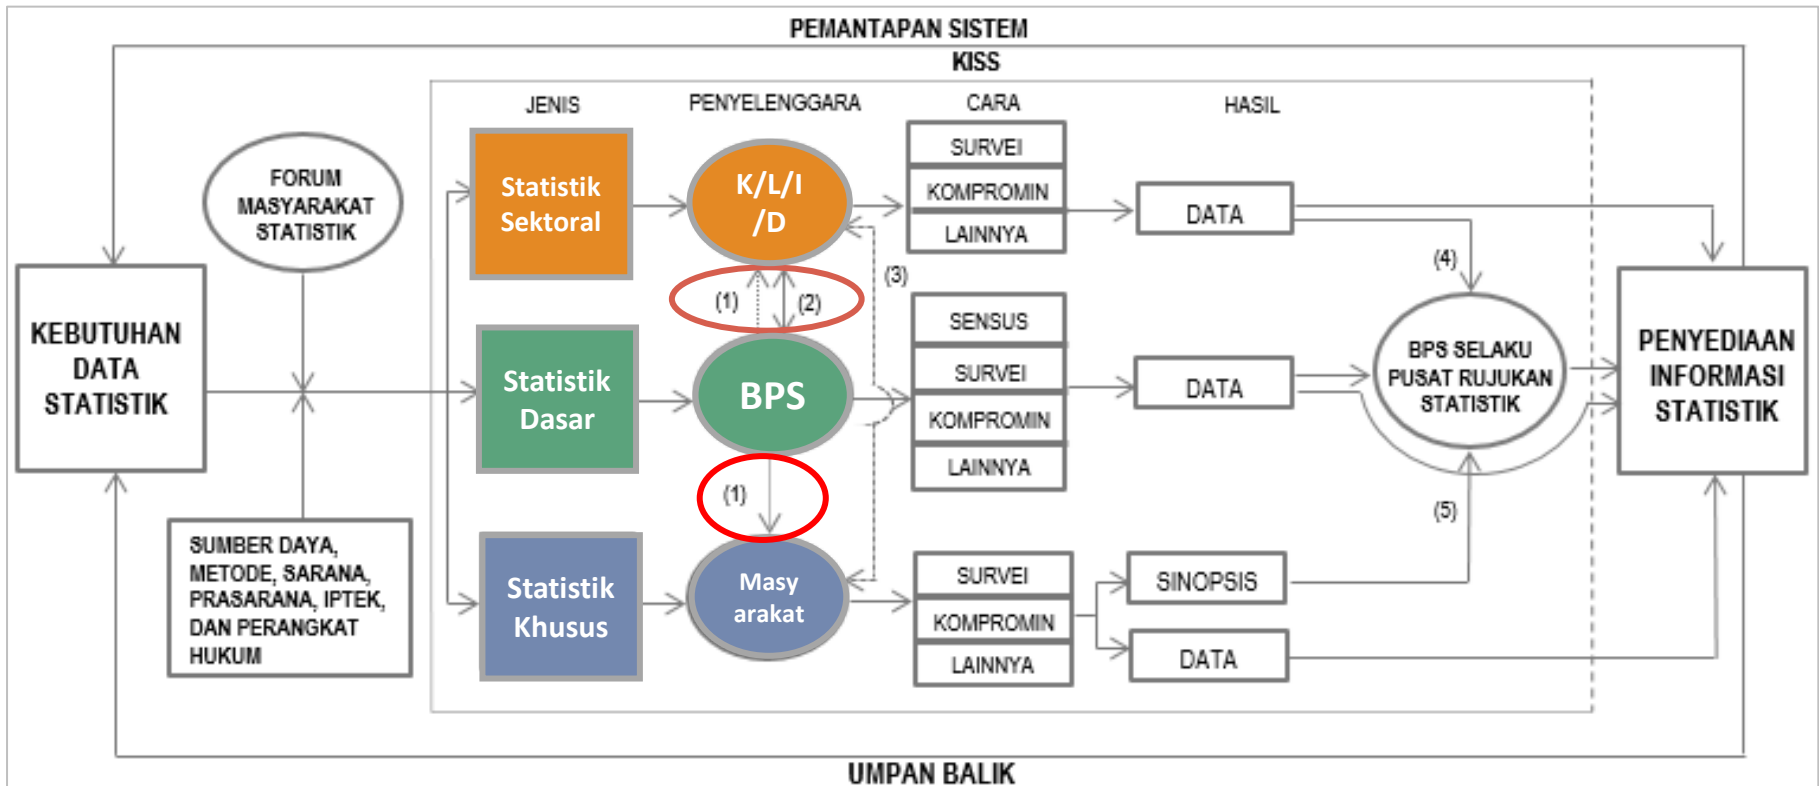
PEMANTAPAN SISTEM

KISS

JENIS

PENYELENGGARA

CARA

HASIL

KEBUTUHAN DATA STATISTIK

FORUM MASYARAKAT STATISTIK

SUMBER DAYA, METODE, SARANA, PRASARANA, IPTEK, DAN PERANGKAT HUKUM

Statistik Sektoral

K/L/I /D

SURVEI

KOMPROMIN

LAINNYA

DATA

(1)

(2)

(3)

(4)

Statistik Dasar

BPS

SENSUS

SURVEI

KOMPROMIN

LAINNYA

DATA

BPS SELAKU PUSAT RUJUKAN STATISTIK

PENYEDIAAN INFORMASI STATISTIK

(1)

(5)

Statistik Khusus

Masy arakat

SURVEI

KOMPROMIN

LAINNYA

SINOPSIS

DATA

UMPAN BALIK